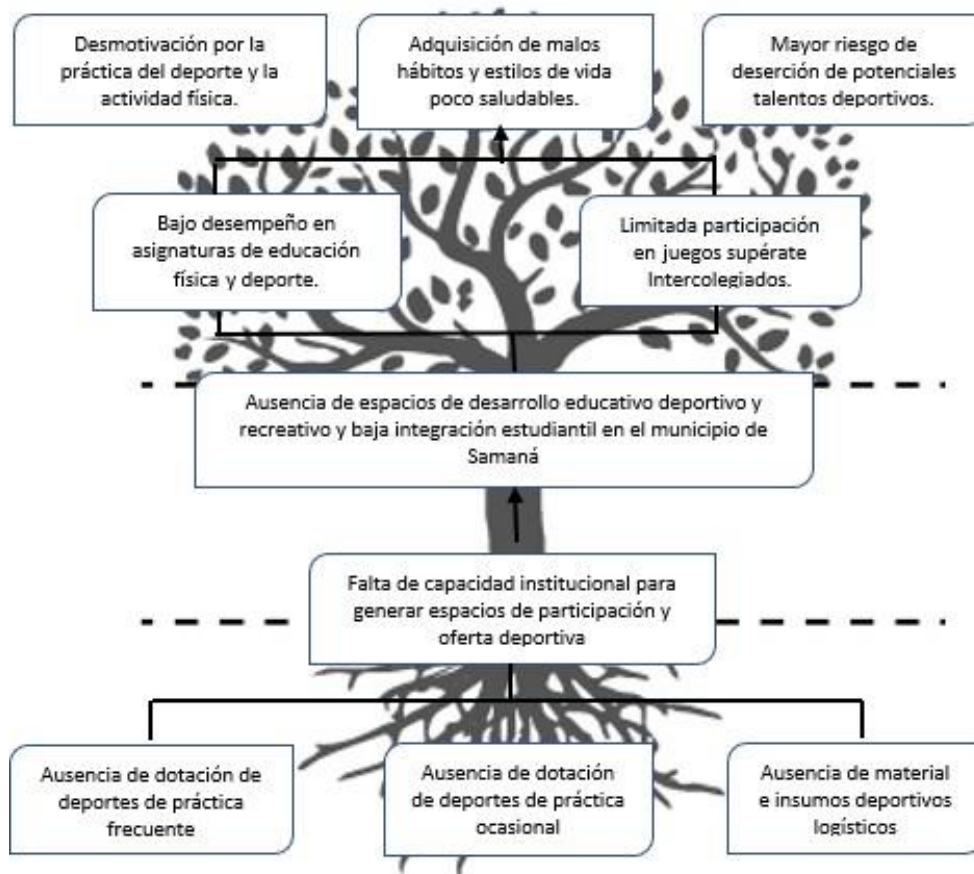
Desmotivación por la práctica del deporte y la actividad física.

Adquisición de malos hábitos y estilos de vida poco saludables.

Mayor riesgo de deserción de potenciales talentos deportivos.

Bajo desempeño en asignaturas de educación física y deporte.

Limitada participación en juegos supérate Intercolegiados.

Ausencia de espacios de desarrollo educativo deportivo y recreativo y baja integración estudiantil en el municipio de Samaná

Falta de capacidad institucional para generar espacios de participación y oferta deportiva

Ausencia de dotación de deportes de práctica frecuente

Ausencia de dotación de deportes de práctica ocasional

Ausencia de material e insumos deportivos logísticos